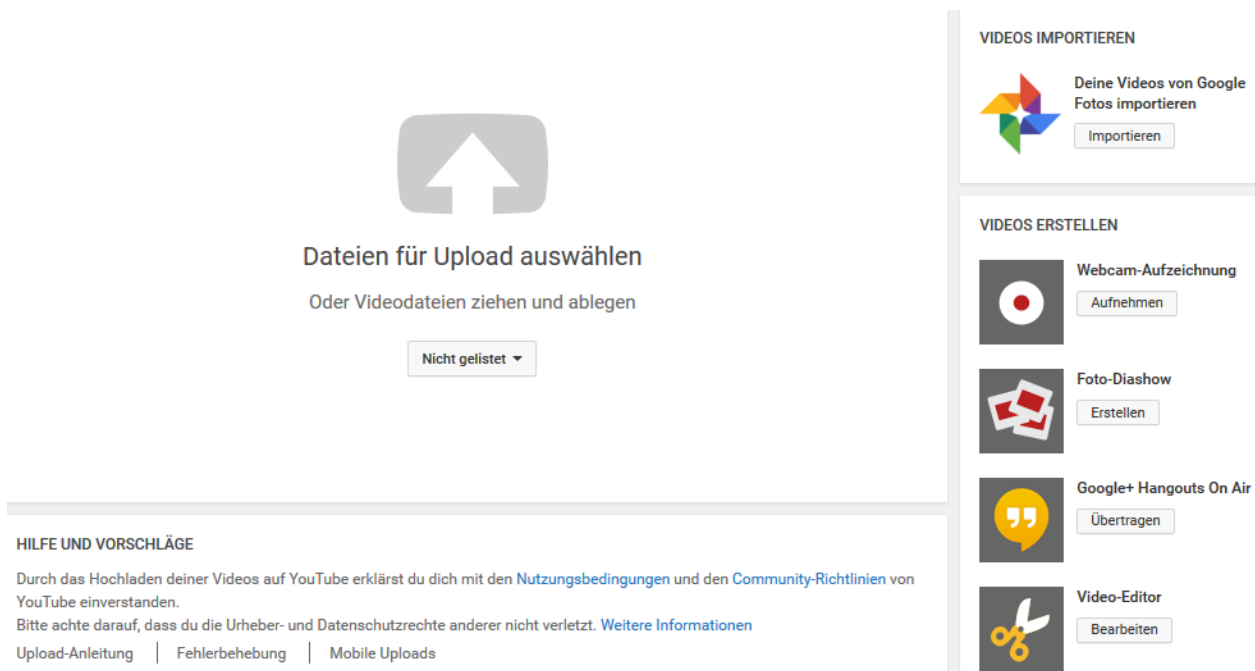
Dateien für Upload auswählen

Oder Videodateien ziehen und ablegen

Nicht gelistet ▾

HILFE UND VORSCHLÄGE

Durch das Hochladen deiner Videos auf YouTube erklärst du dich mit den Nutzungsbedingungen und den Community-Richtlinien von YouTube einverstanden.
Bitte achte darauf, dass du die Urheber- und Datenschutzrechte anderer nicht verletzt. Weitere Informationen

Upload-Anleitung | Fehlerbehebung | Mobile Uploads

VIDEOS IMPORTIEREN

Deine Videos von Google Fotos importieren

Importieren

VIDEOS ERSTELLEN

Webcam-Aufzeichnung

Aufnehmen

Foto-Diashow

Erstellen

Google+ Hangouts On Air

Übertragen

Video-Editor

Bearbeiten